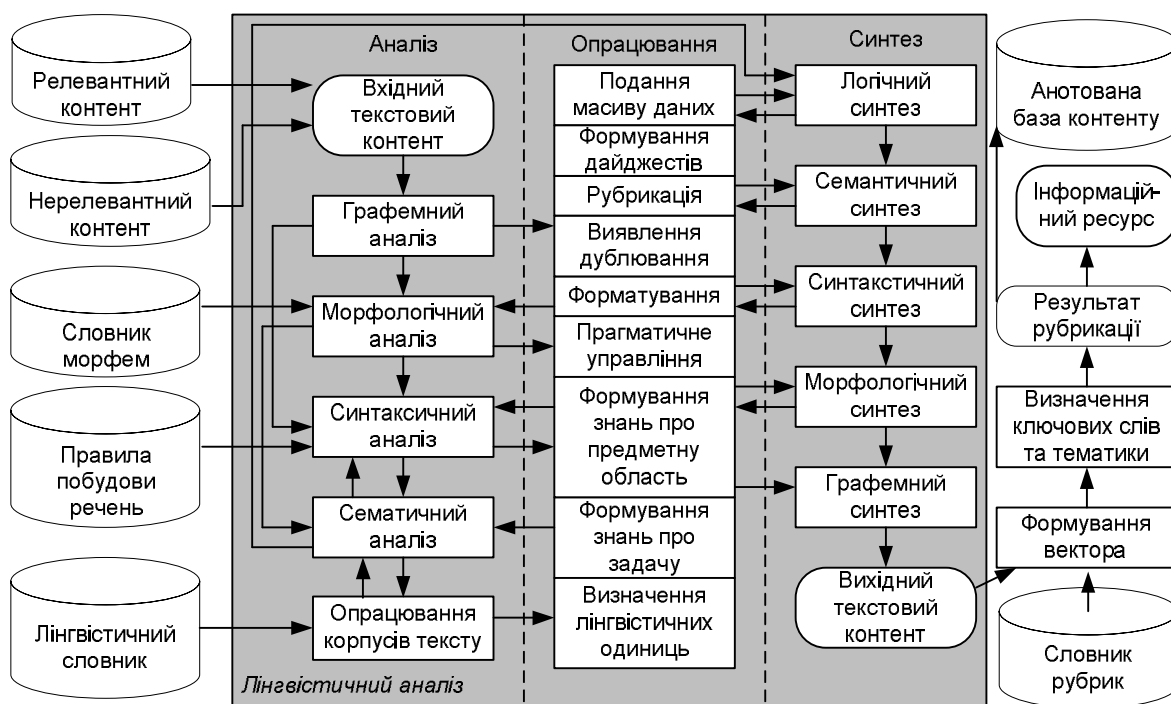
Релевантний контент

Нерелевантний контент

Словник морфем

Правила побудови речень

Лінгвістичний словник

Аналіз

Вхідний текстовий контент

Графемний аналіз

Морфологічний аналіз

Синтаксичний аналіз

Сематичний аналіз

Опрацювання корпусів тексту

Опрацювання

Подання масиву даних

Формування дайджестів

Рубрикація

Виявлення дублювання

Форматування

Прагматичне управління

Формування знань про предметну область

Формування знань про задачу

Визначення лінгвістичних одиниць

Синтез

Логічний синтез

Семантичний синтез

Синтакстичний синтез

Морфологічний синтез

Графемний синтез

Вихідний текстовий контент

Лінгвістичний аналіз

Анотована база контенту

Інформаційний ресурс

Результат рубрикації

Визначення ключових слів та тематики

Формування вектора

Словник рубрик